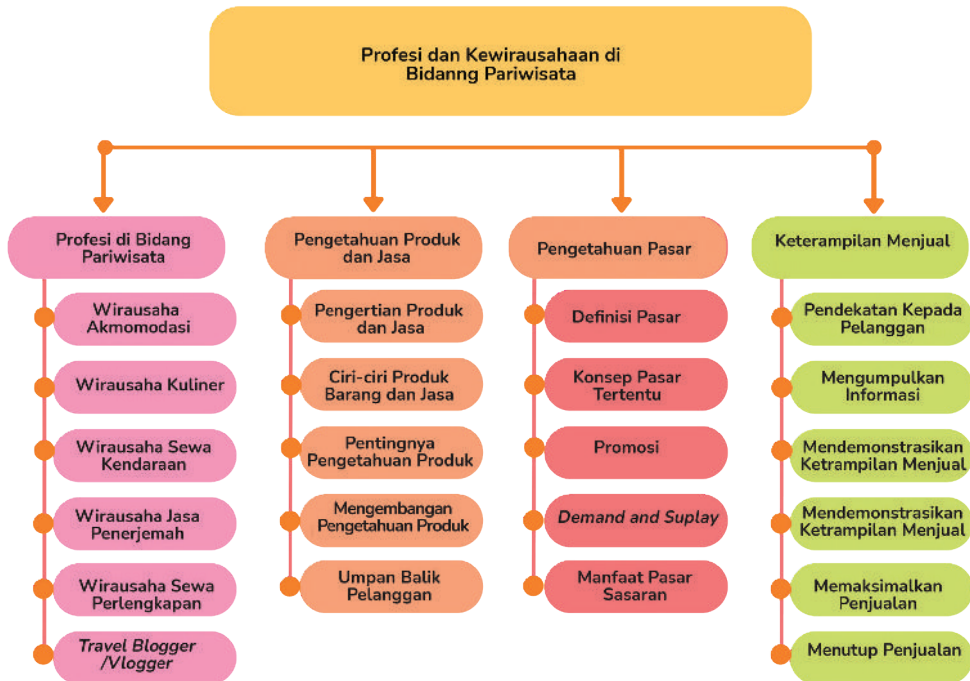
Profesi dan Kewirausahaan di Bidanng Pariwisata

Profesi di Bidang Pariwisata

Wirausaha Akmomodasi

Wirausaha Kuliner

Wirausaha Sewa Kendaraan

Wirausaha Jasa Penerjemah

Wirausaha Sewa Perlengkapan

*Travel Blogger /Vlogger*

Pengetahuan Produk dan Jasa

Pengertian Produk dan Jasa

Ciri-ciri Produk Barang dan Jasa

Pentingnya Pengetahuan Produk

Mengembangan Pengetahuan Produk

Umpan Balik Pelanggan

Pengetahuan Pasar

Definisi Pasar

Konsep Pasar Tertentu

Promosi

*Demand and Suplay*

Manfaat Pasar Sasaran

Keterampilan Menjual

Pendekatan Kepada Pelanggan

Mengumpulkan Informasi

Mendemonstrasikan Ketrampilan Menjual

Mendemonstrasikan Ketrampilan Menjual

Memaksimalkan Penjualan

Menutup Penjualan